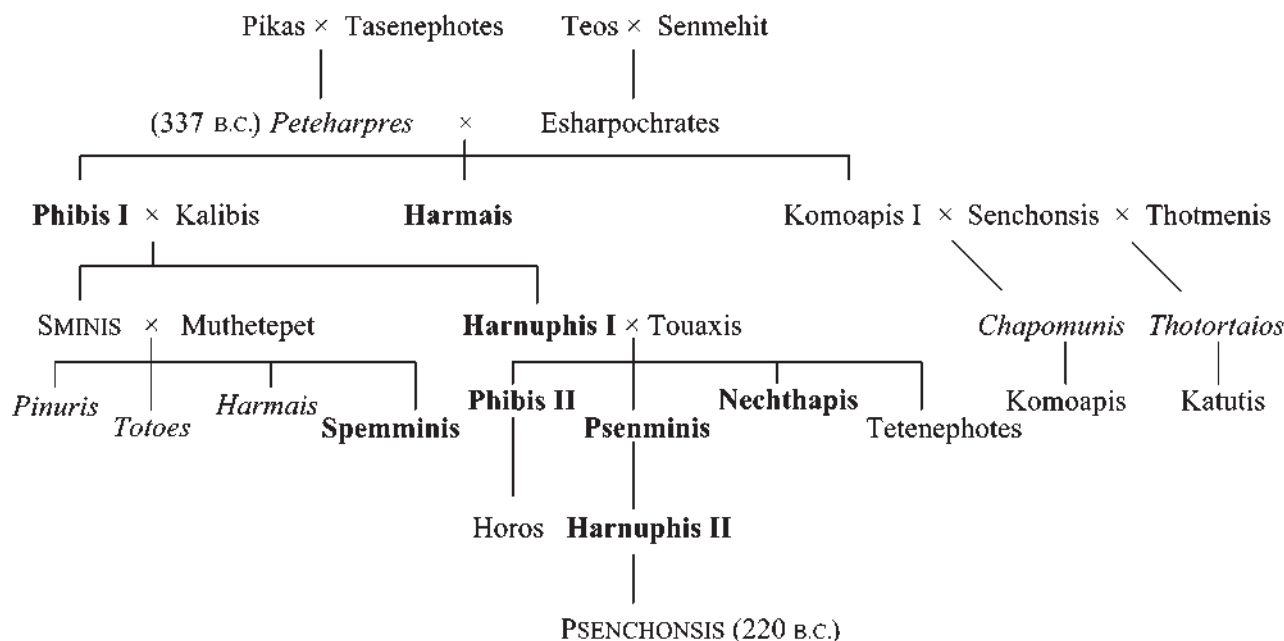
Pikas × Tasenephotes Teos × Senmehit

(337 B.C.) Peteharpres × Esharpochrates

Phibis I × Kalibis Harmais Komoapis I × Senchonsis × Thotmenis

SMINIS × Muthetepet Harnuphis I × Touaxis Chapomunis Thotortaios

Pinuris Totoes Harmais Spemminis Phibis II Psenminis Nechthapis Tetenephotes Komoapis Katutis

Horos Harnuphis II

PSENCHONSIS (220 B.C.)